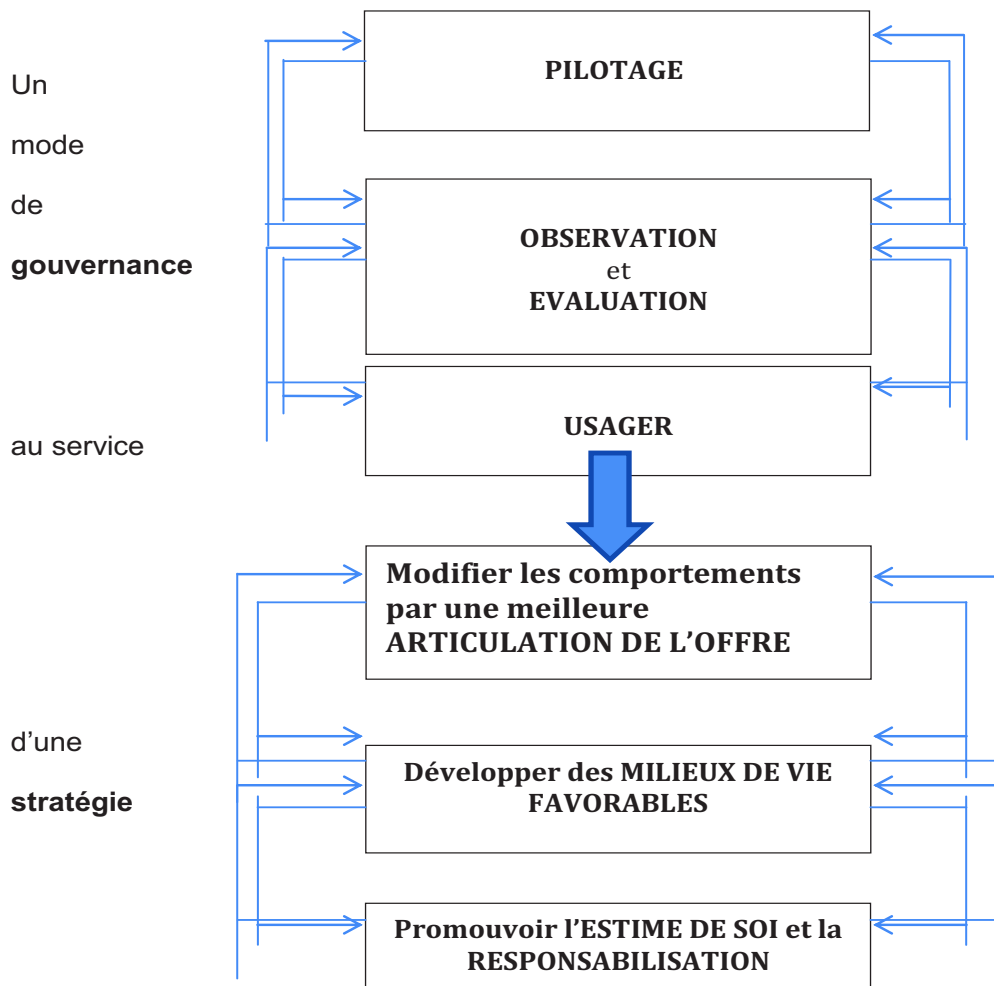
Un

mode

de

**gouvernance**

PILOTAGE

OBSERVATION
et
EVALUATION

USAGER

au service

Modifier les comportements par une meilleure ARTICULATION DE L'OFFRE

d'une

**stratégie**

Développer des MILIEUX DE VIE FAVORABLES

Promouvoir l'ESTIME DE SOI et la RESPONSABILISATION